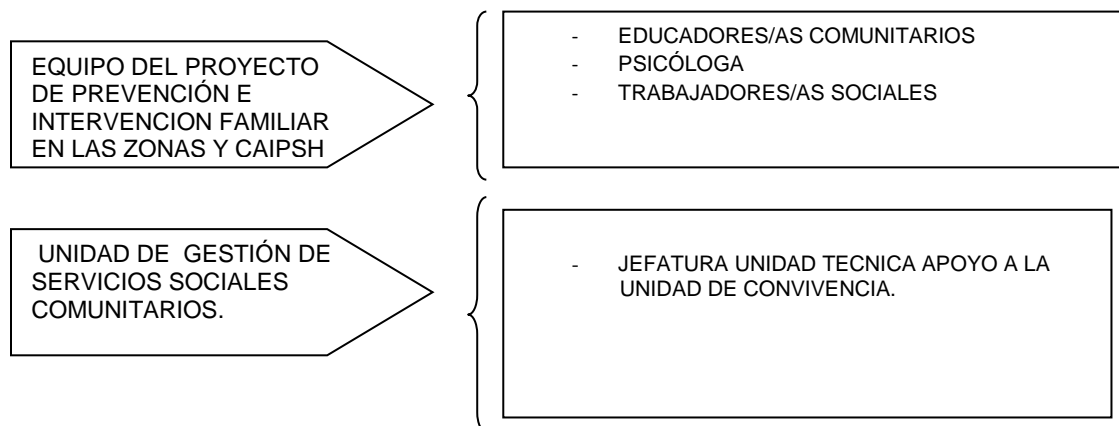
EQUIPO DEL PROYECTO DE PREVENCIÓN E INTERVENCION FAMILIAR EN LAS ZONAS Y CAIPSH

- EDUCADORES/AS COMUNITARIOS
- PSICÓLOGA
- TRABAJADORES/AS SOCIALES

UNIDAD DE GESTIÓN DE SERVICIOS SOCIALES COMUNITARIOS.

- JEFATURA UNIDAD TECNICA APOYO A LA UNIDAD DE CONVIVENCIA.